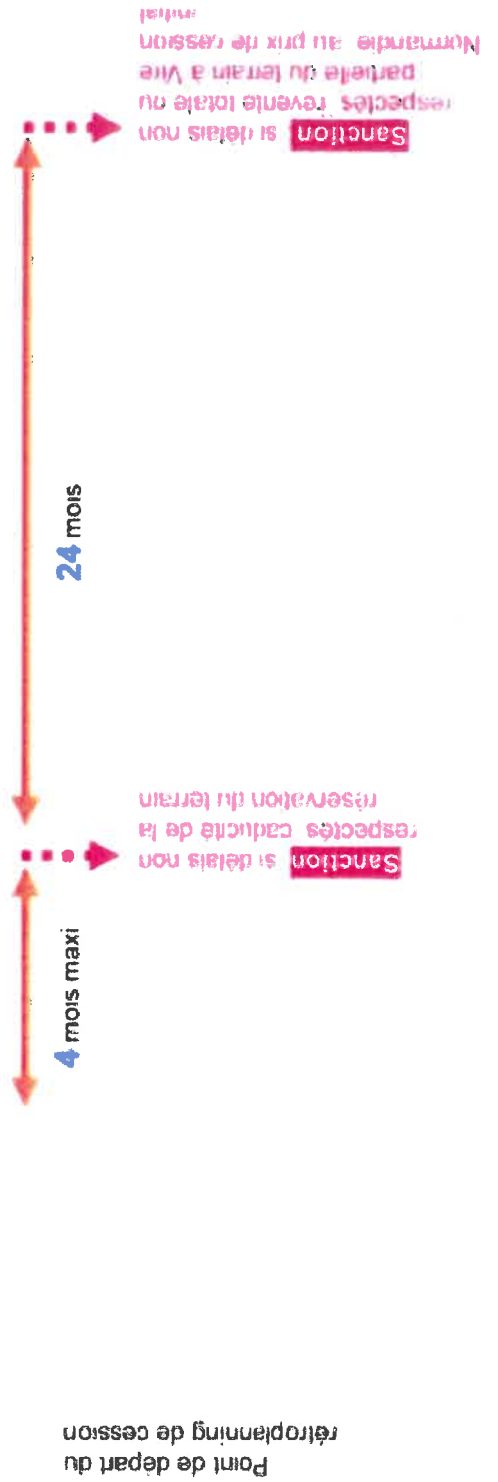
Point de départ du rétroplanning de cession

4 mois maxi

Sanction si délais non respectés: caducité de la réservation du terrain

24 mois

Sanction si délais non respectés: revente totale ou partielle du terrain à Vire Normandie au prix de cession initial